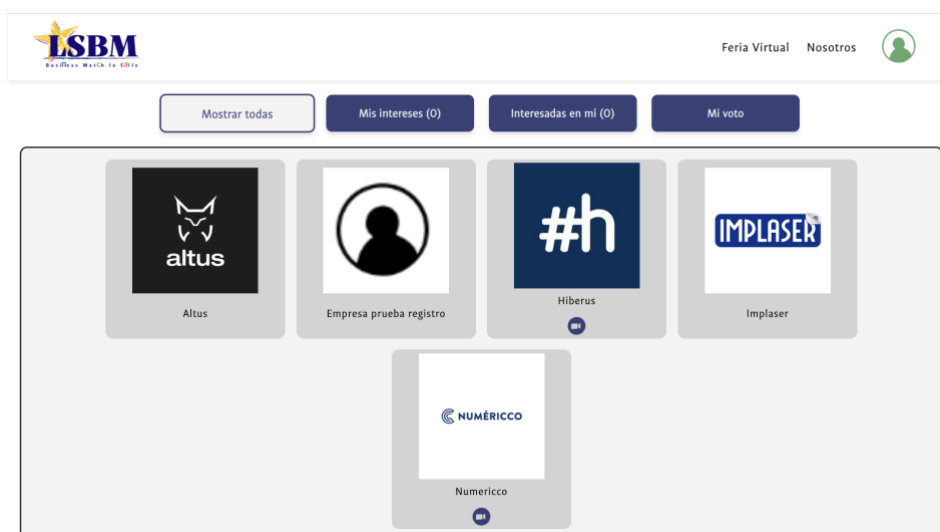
LSBM
Business Match to S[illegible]

Feria Virtual Nosotros

Mostrar todas Mis intereses (0) Interesadas en mi (0) Mi voto

altus
Altus

Empresa prueba registro

#h
Hiberus

IMPLASER
Implaser

NUMÉRICCO
Numericco